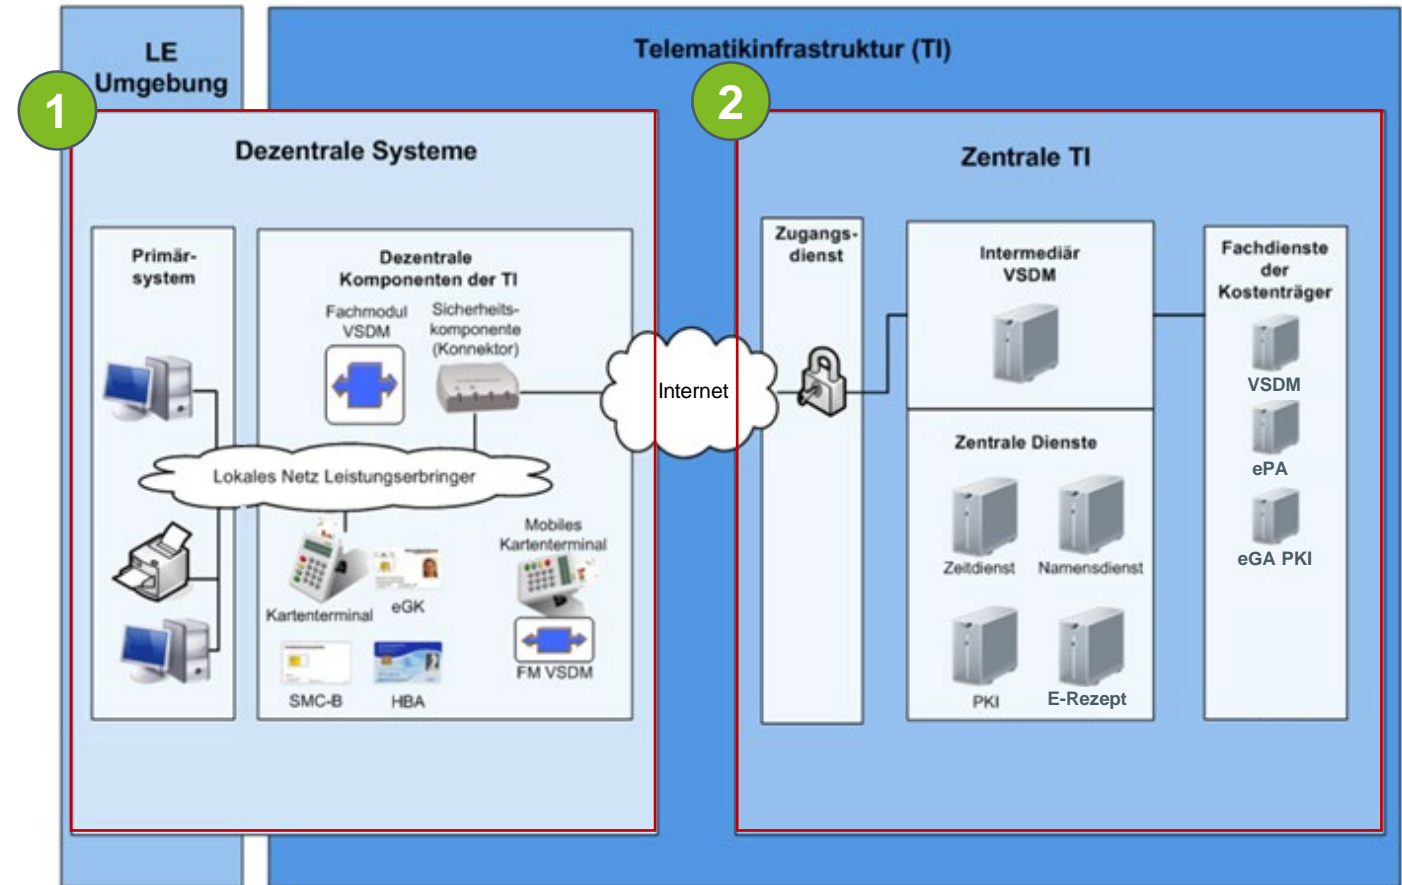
LE Umgebung

Telematikinfrastruktur (TI)

1

2

Dezentrale Systeme

Zentrale TI

Primärsystem

Dezentrale Komponenten der TI

Fachmodul VSDM

Sicherheitskomponente (Konnektor)

Internet

Zugangsdienst

Intermediär VSDM

Fachdienste der Kostenträger

VSDM

ePA

eGA PKI

Lokales Netz Leistungserbringer

Zentrale Dienste

Zeitdienst

Namensdienst

PKI

E-Rezept

Kartenterminal

eGK

Mobiles Kartenterminal

FM VSDM

SMC-B

HBA